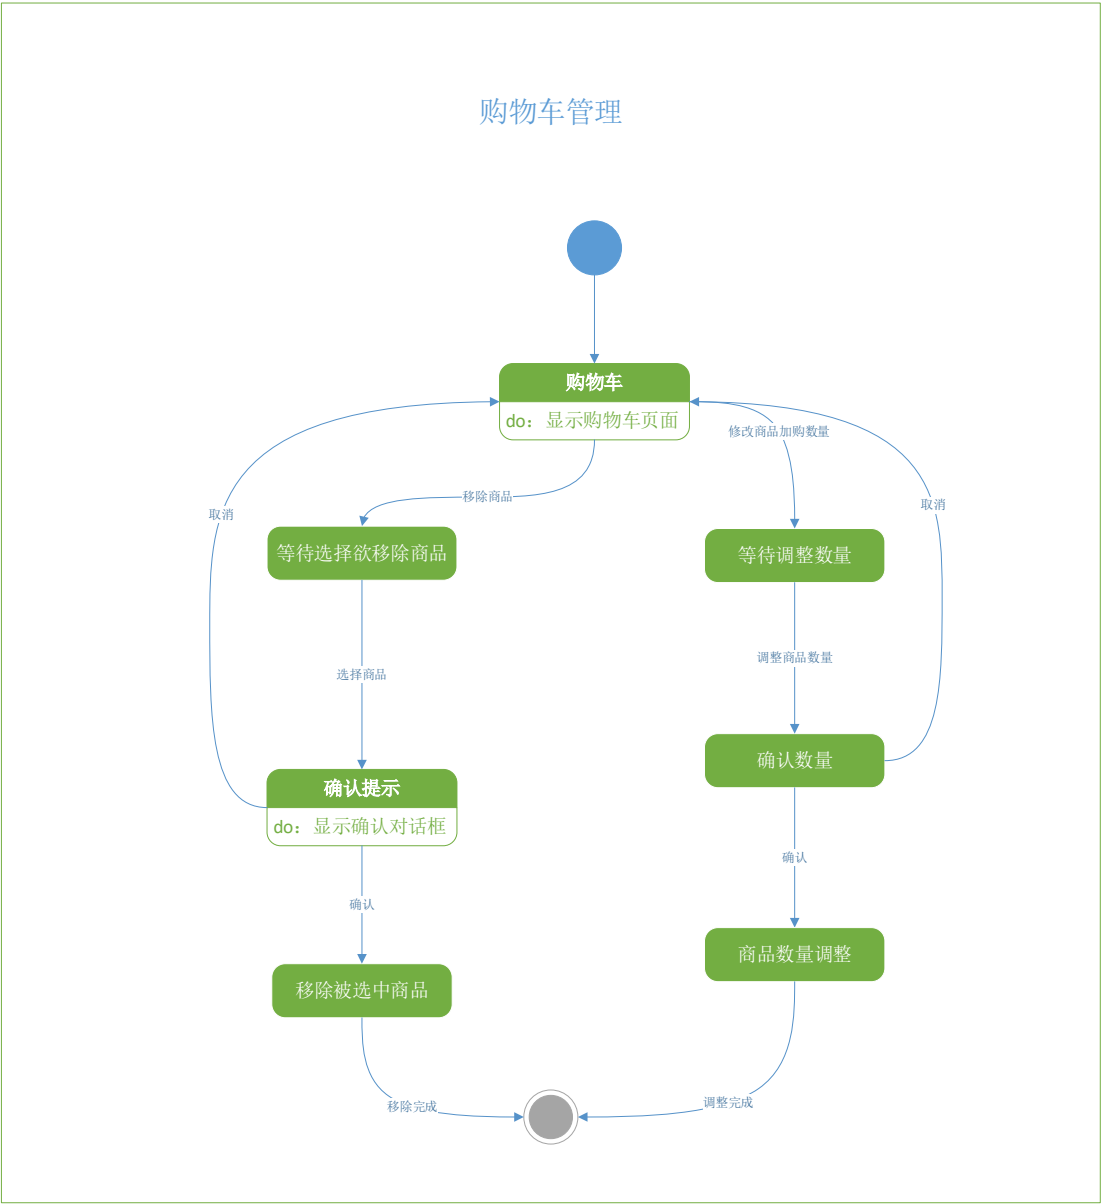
购物车管理

购物车
do：显示购物车页面

修改商品加购数量

取消

移除商品

取消

等待选择欲移除商品

等待调整数量

选择商品

调整商品数量

确认数量

确认提示
do：显示确认对话框

确认

确认

商品数量调整

移除被选中商品

移除完成

调整完成